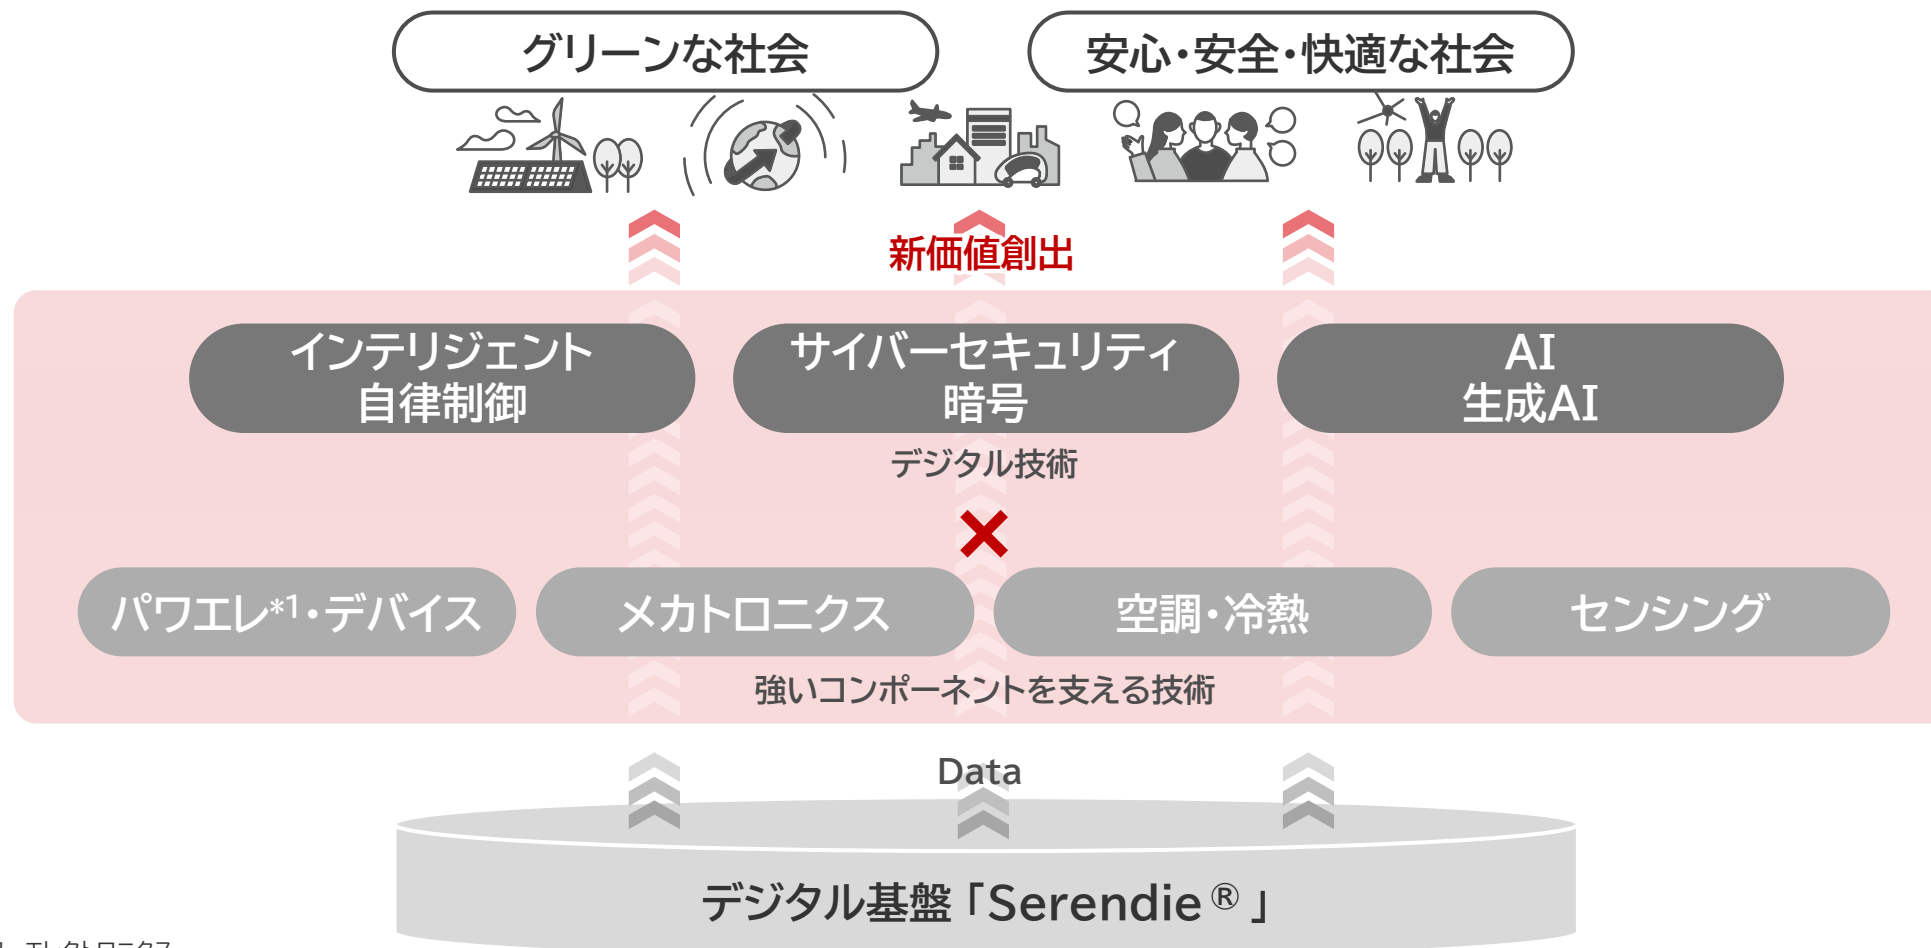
グリーンな社会

安心・安全・快適な社会

新価値創出

インテリジェント
自律制御

サイバーセキュリティ
暗号

AI
生成AI

デジタル技術

×

パワエレ*1・デバイス

メカトロニクス

空調・冷熱

センシング

強いコンポーネントを支える技術

Data

デジタル基盤「Serendie®」

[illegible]